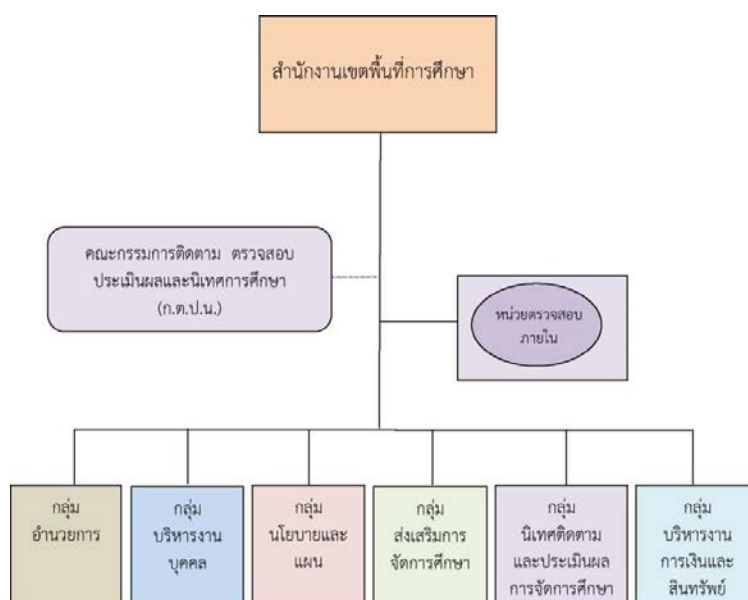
สำนักงานเขตพื้นที่การศึกษา

คณะกรรมการติดตาม ตรวจสอบ ประเมินผลและนิเทศการศึกษา (ก.ต.ป.น.)

หน่วยตรวจสอบภายใน

กลุ่ม อำนวยการ

กลุ่ม บริหารงานบุคคล

กลุ่ม นโยบายและแผน

กลุ่ม ส่งเสริมการจัดการศึกษา

กลุ่ม นิเทศติดตามและประเมินผลการจัดการศึกษา

กลุ่ม บริหารงานการเงินและสินทรัพย์